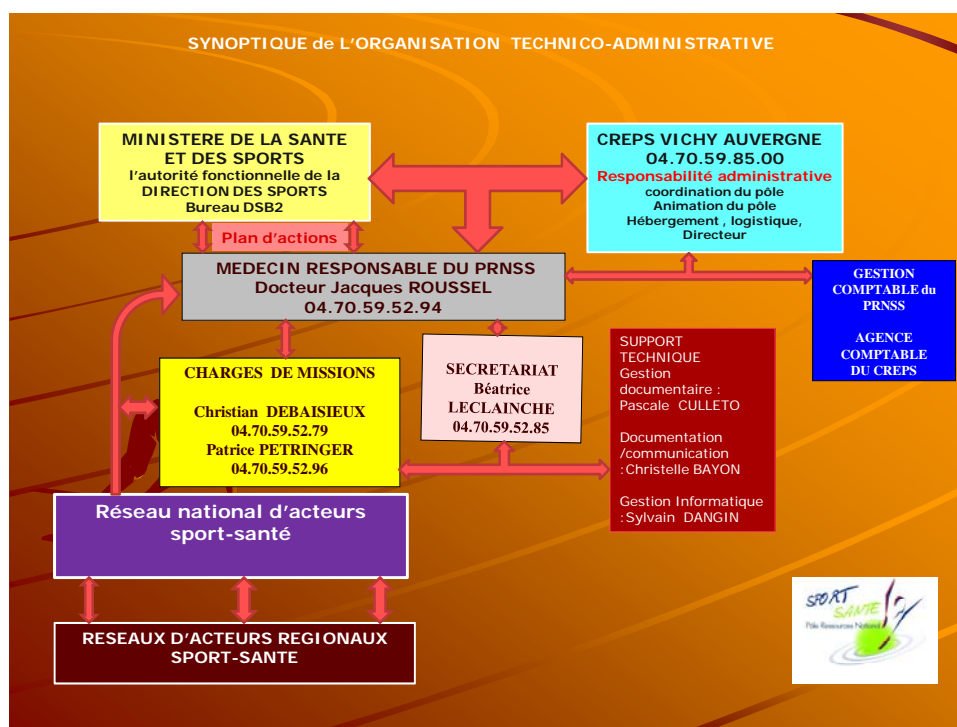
SYNOPTIQUE de L'ORGANISATION TECHNICO-ADMINISTRATIVE

MINISTERE DE LA SANTE ET DES SPORTS
l'autorité fonctionnelle de la DIRECTION DES SPORTS
Bureau DSB2

CREPS VICHY AUVERGNE
04.70.59.85.00
Responsabilité administrative
coordination du pôle
Animation du pôle
Hébergement , logistique,
Directeur

Plan d'actions

MEDECIN RESPONSABLE DU PRNSS
Docteur Jacques ROUSSEL
04.70.59.52.94

GESTION COMPTABLE du PRNSS

AGENCE COMPTABLE DU CREPS

CHARGES DE MISSIONS

Christian DEBAISIEUX
04.70.59.52.79
Patrice PETRINGER
04.70.59.52.96

SECRETARIAT
Béatrice LECLAINCHE
04.70.59.52.85

SUPPORT TECHNIQUE
Gestion documentaire :
Pascale CULLETO

Documentation /communication
:Christelle BAYON

Gestion Informatique
:Sylvain DANGIN

Réseau national d'acteurs sport-santé

RESEAUX D'ACTEURS REGIONAUX SPORT-SANTE

SPORT SANTE
Pôle Ressources National